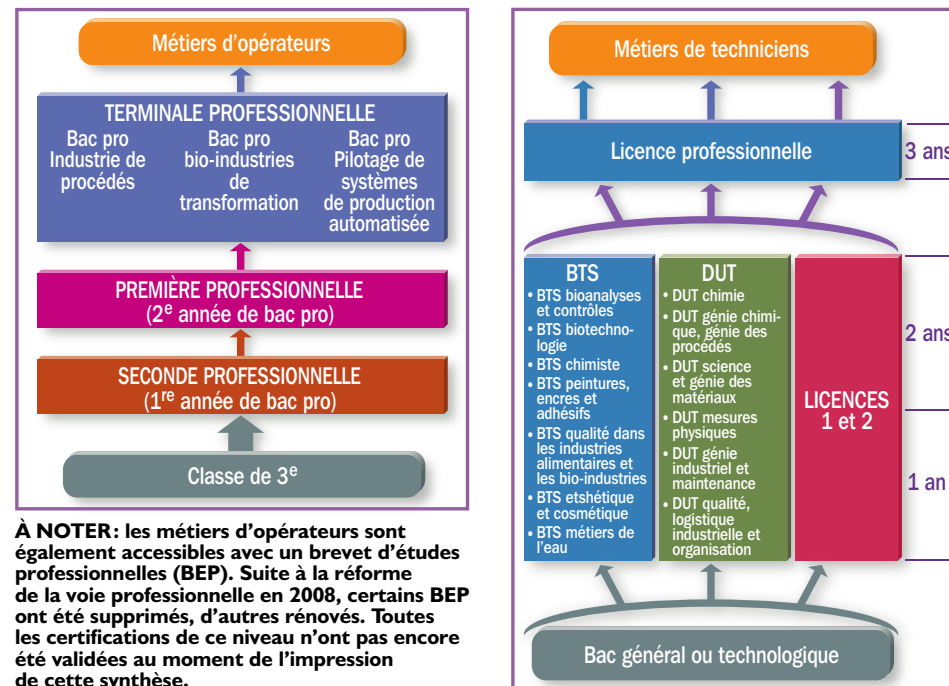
Métiers d'opérateurs

TERMINALE PROFESSIONNELLE

Bac pro Industrie de procédés

Bac pro bio-industries de transformation

Bac pro Pilotage de systèmes de production automatisée

PREMIÈRE PROFESSIONNELLE
(2$^{e}$ année de bac pro)

SECONDE PROFESSIONNELLE
(1$^{re}$ année de bac pro)

Classe de 3$^{e}$

À NOTER : les métiers d'opérateurs sont également accessibles avec un brevet d'études professionnelles (BEP). Suite à la réforme de la voie professionnelle en 2008, certains BEP ont été supprimés, d'autres rénovés. Toutes les certifications de ce niveau n'ont pas encore été validées au moment de l'impression de cette synthèse.

Métiers de techniciens

Licence professionnelle

3 ans

BTS
• BTS bioanalyses et contrôles
• BTS biotechnologie
• BTS chimiste
• BTS peintures, encres et adhésifs
• BTS qualité dans les industries alimentaires et les bio-industries
• BTS etshétique et cosmétique
• BTS métiers de l'eau

DUT
• DUT chimie
• DUT génie chimique, génie des procédés
• DUT science et génie des matériaux
• DUT mesures physiques
• DUT génie industriel et maintenance
• DUT qualité, logistique industrielle et organisation

LICENCES
1 et 2

2 ans

1 an

Bac général ou technologique